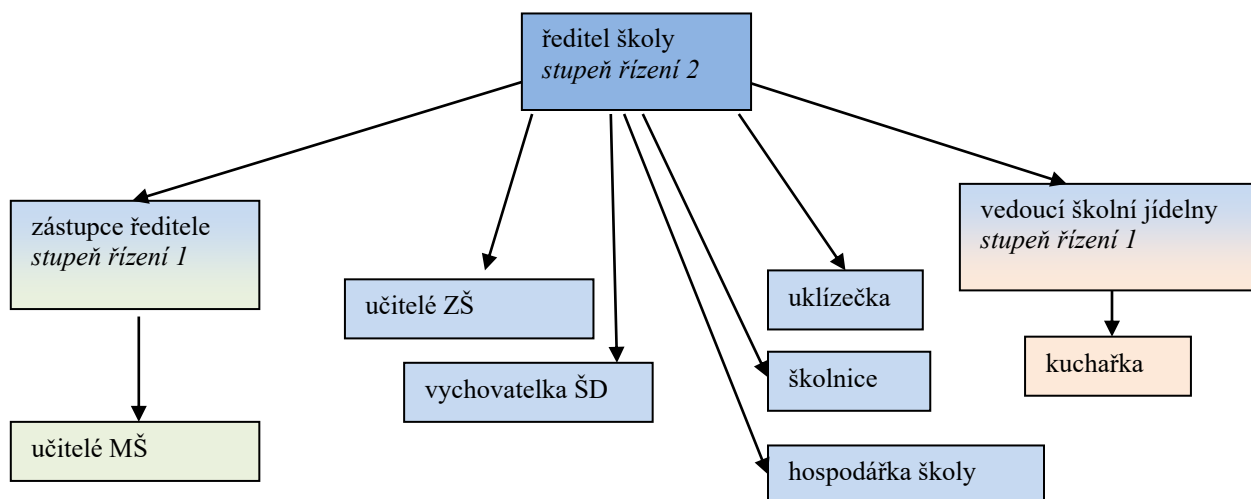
ředitel školy
*stupeň řízení 2*

zástupce ředitele
*stupeň řízení 1*

učitelé MŠ

učitelé ZŠ

vychovatelka ŠD

uklízečka

školnice

hospodářka školy

vedoucí školní jídelny
*stupeň řízení 1*

kuchařka